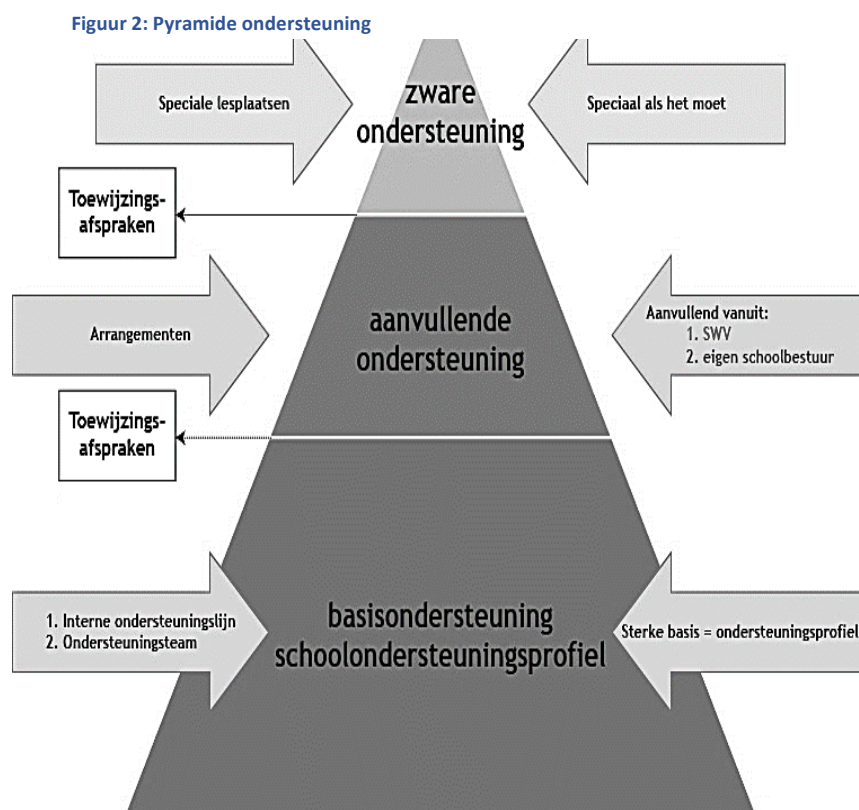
Figuur 2: Pyramide ondersteuning

Speciale lesplaatsen

zware ondersteuning

Speciaal als het moet

Toewijzingsafspraken

Arrangementen

aanvullende ondersteuning

Aanvullend vanuit:
1. SWV
2. eigen schoolbestuur

Toewijzingsafspraken

1. Interne ondersteuningslijn
2. Ondersteuningsteam

basisondersteuning schoolondersteuningsprofiel

Sterke basis = ondersteuningsprofiel